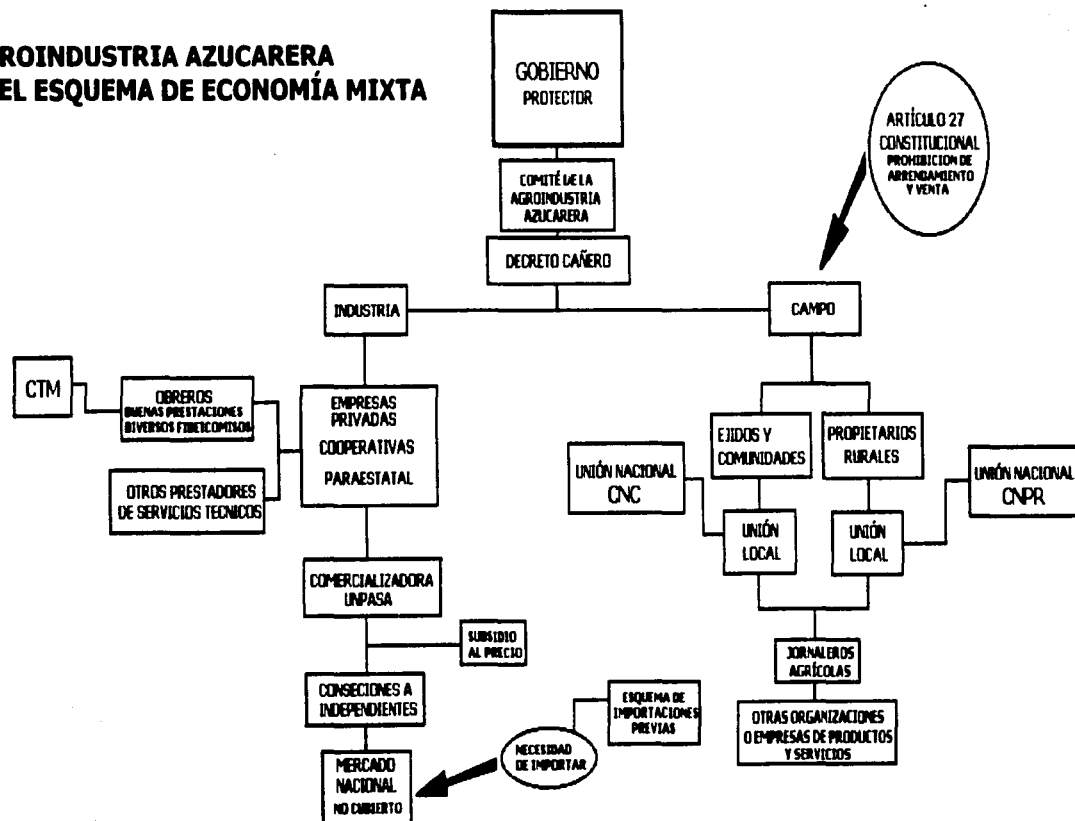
ROINDUSTRIA AZUCARERA
EL ESQUEMA DE ECONOMÍA MIXTA

GOBIERNO
PROTECTOR

ARTÍCULO 27
CONSTITUCIONAL
PROHIBICION DE ARRENDAMIENTO Y VENTA

COMITÉ DE LA AGROINDUSTRIA AZUCARERA

DECRETO CAÑERO

INDUSTRIA

CAMPO

CTM

OBREROS
BUENAS PRESTACIONES
DIVERSOS FIDEICOMISOS

EMPRESAS PRIVADAS
COOPERATIVAS
PARAESTATAL

OTROS PRESTADORES DE SERVICIOS TECNICOS

EJIDOS Y COMUNIDADES

PROPIETARIOS RURALES

UNIÓN NACIONAL
CNC

UNIÓN LOCAL

UNIÓN LOCAL

UNIÓN NACIONAL
CNPR

COMERCIALIZADORA UNPASA

SUBSIDIO AL PRECIO

JORNALEROS AGRÍCOLAS

CONSECIONES A INDEPENDIENTES

ESQUEMA DE IMPORTACIONES PREVIAS

OTRAS ORGANIZACIONES O EMPRESAS DE PRODUCTOS Y SERVICIOS

NECESIDAD DE IMPORTAR

MERCADO NACIONAL
NO CUBIERTO